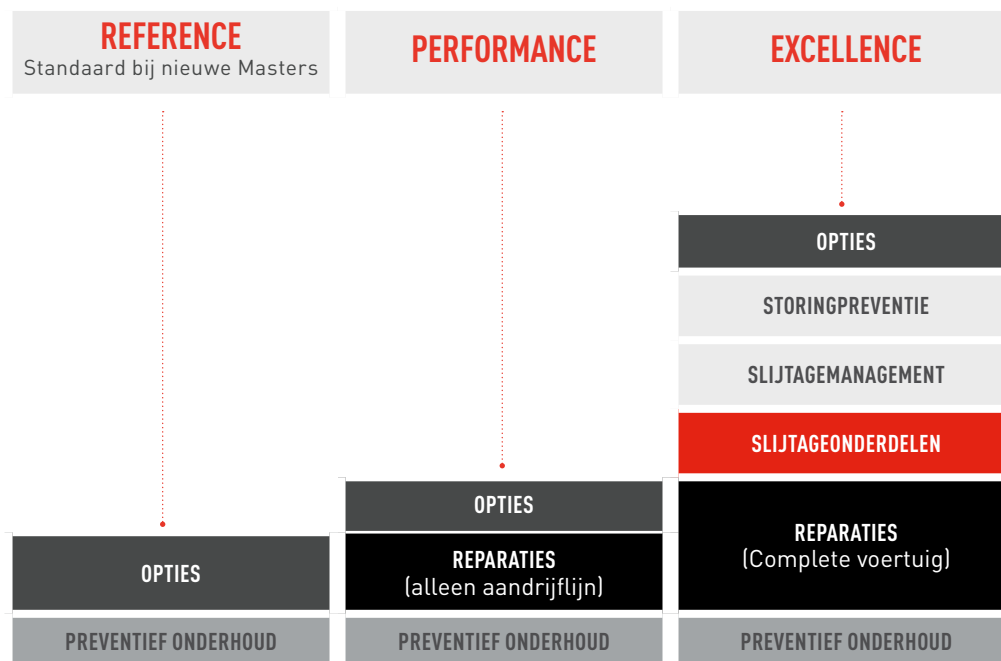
REFERENCE
Standaard bij nieuwe Masters

PERFORMANCE

EXCELLENCE

OPTIES

PREVENTIEF ONDERHOUD

OPTIES

REPARATIES
(alleen aandrijflijn)

PREVENTIEF ONDERHOUD

OPTIES

STORINGPREVENTIE

SLIJTAGEMANAGEMENT

SLIJTAGEONDERDELEN

REPARATIES
(Complete voertuig)

PREVENTIEF ONDERHOUD